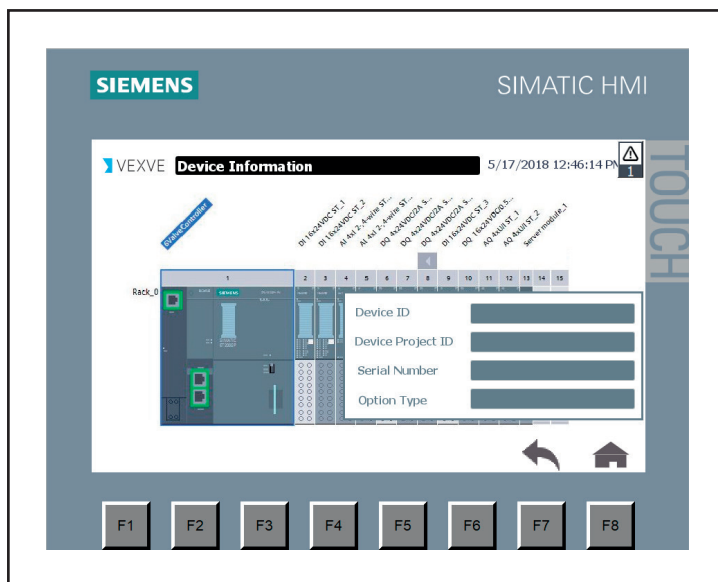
SIEMENS

SIMATIC HMI

TOUCH

VEXVE Device Information

5/17/2018 12:46:14 PM

1

@ValveController

DI 16x24VDC ST_1

DI 16x24VDC ST_2

AI 4xI 2-,4-wire ST...

AI 4xI 2-,4-wire ST...

DQ 4x24VDC/2A S...

DQ 4x24VDC/2A S...

DQ 4x24VDC/2A S...

DI 16x24VDC ST_3

DQ 16x24VDC/0.5...

AQ 4xU/I ST_1

AQ 4xU/I ST_2

Server module_1

Rack_0

1

2 3 4 5 6 7 8 9 10 11 12 13 14 15

SIEMENS

Device ID

Device Project ID

Serial Number

Option Type

F1 F2 F3 F4 F5 F6 F7 F8